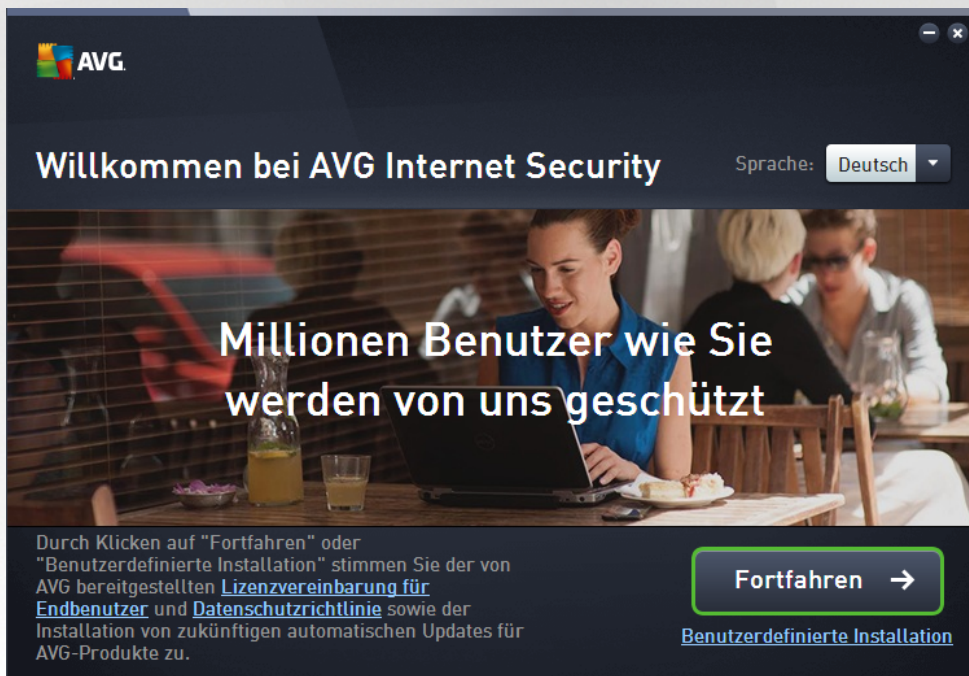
AVG.

Willkommen bei AVG Internet Security

Sprache: Deutsch

Millionen Benutzer wie Sie werden von uns geschützt

Durch Klicken auf "Fortfahren" oder "Benutzerdefinierte Installation" stimmen Sie der von AVG bereitgestellten Lizenzvereinbarung für Endbenutzer und Datenschutzrichtlinie sowie der Installation von zukünftigen automatischen Updates für AVG-Produkte zu.

Fortfahren →

Benutzerdefinierte Installation